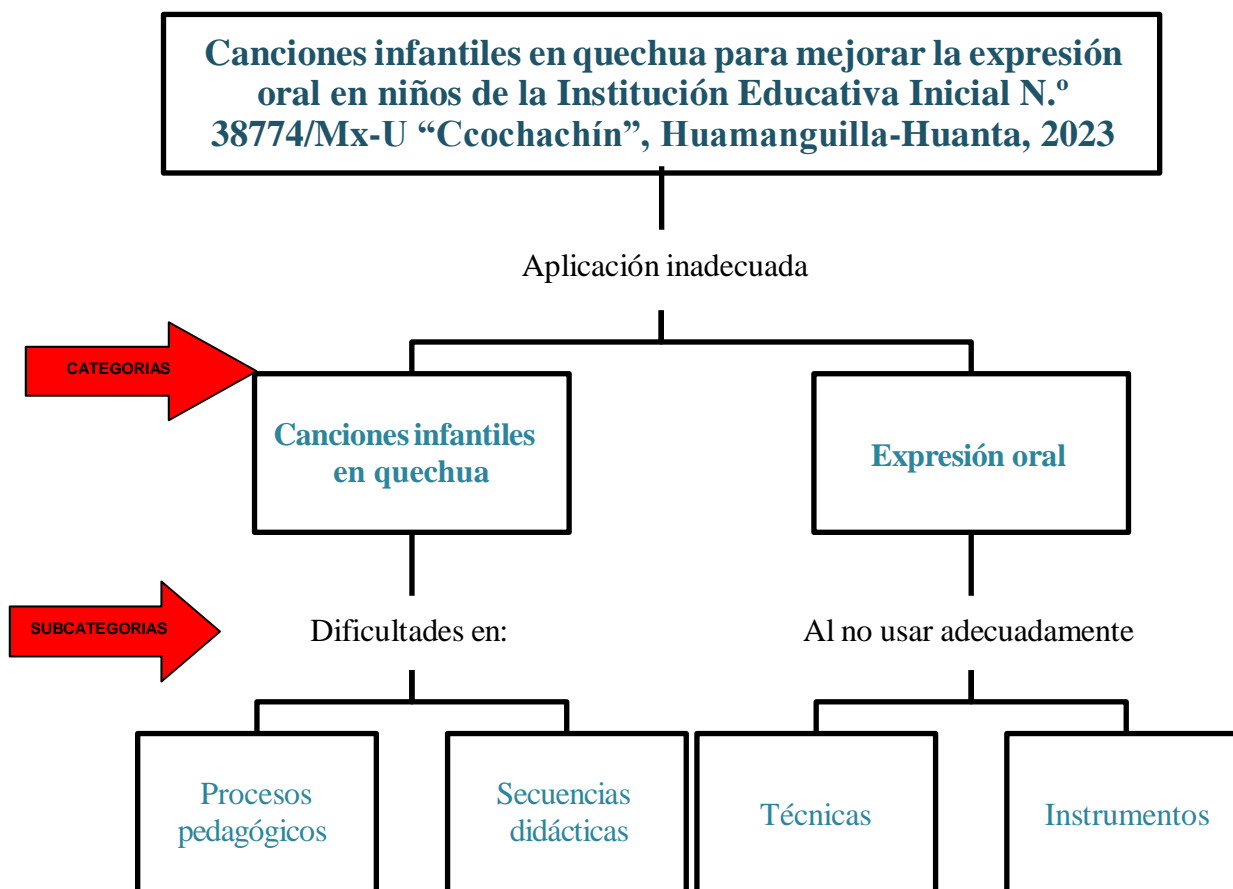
Canciones infantiles en quechua para mejorar la expresión oral en niños de la Institución Educativa Inicial N.º 38774/Mx-U “Ccochachín”, Huamanguilla-Huanta, 2023

Aplicación inadecuada

CATEGORIAS

Canciones infantiles en quechua

Expresión oral

SUBCATEGORIAS

Dificultades en:

Al no usar adecuadamente

Procesos pedagógicos

Secuencias didácticas

Técnicas

Instrumentos